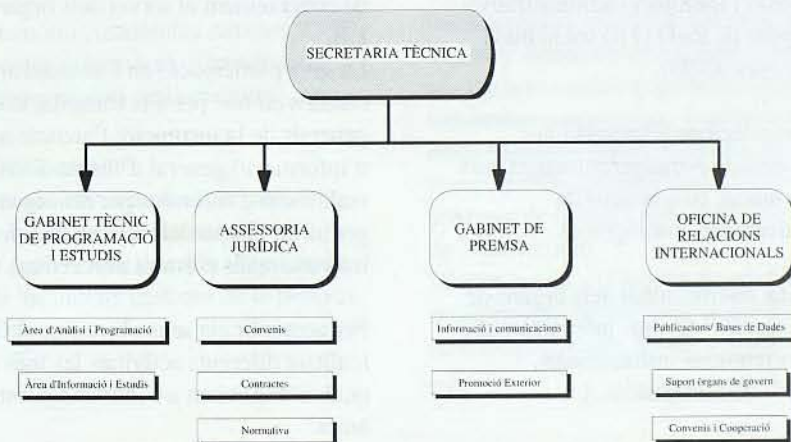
SECRETARIA TÈCNICA

GABINET TÈCNIC DE PROGRAMACIÓ I ESTUDIS

Àrea d'Anàlisi i Programació

Àrea d'Informació i Estudis

ASSESSORIA JURÍDICA

Convenis

Contractes

Normativa

GABINET DE PREMSA

Informació i comunicacions

Promoció Exterior

OFICINA DE RELACIONS INTERNACIONALS

Publicacions/ Bases de Dades

Suport òrgans de govern

Convenis i Cooperació